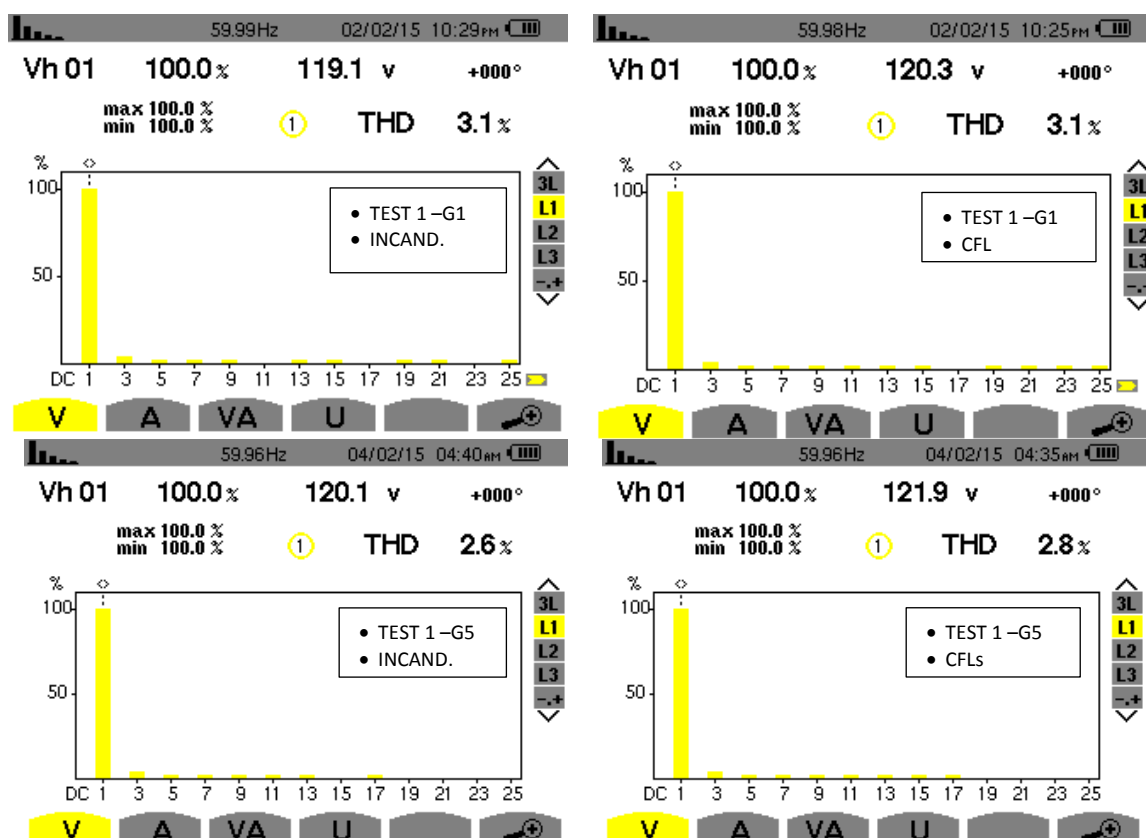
59.99Hz 02/02/15 10:29PM

Vh 01 100.0% 119.1 v +000°

max 100.0 %
min 100.0 %

1 THD 3.1%

%
100
50

- TEST 1 –G1
- INCAND.

3L
L1
L2
L3
-.+

DC 1 3 5 7 9 11 13 15 17 19 21 23 25

V A VA U

59.98Hz 02/02/15 10:25PM

Vh 01 100.0% 120.3 v +000°

max 100.0 %
min 100.0 %

1 THD 3.1%

%
100
50

- TEST 1 –G1
- CFL

3L
L1
L2
L3
-.+

DC 1 3 5 7 9 11 13 15 17 19 21 23 25

V A VA U

59.96Hz 04/02/15 04:40AM

Vh 01 100.0% 120.1 v +000°

max 100.0 %
min 100.0 %

1 THD 2.6%

%
100
50

- TEST 1 –G5
- INCAND.

3L
L1
L2
L3
-.+

DC 1 3 5 7 9 11 13 15 17 19 21 23 25

V A VA U

59.96Hz 04/02/15 04:35AM

Vh 01 100.0% 121.9 v +000°

max 100.0 %
min 100.0 %

1 THD 2.8%

%
100
50

- TEST 1 –G5
- CFLs

3L
L1
L2
L3
-.+

DC 1 3 5 7 9 11 13 15 17 19 21 23 25

V A VA U